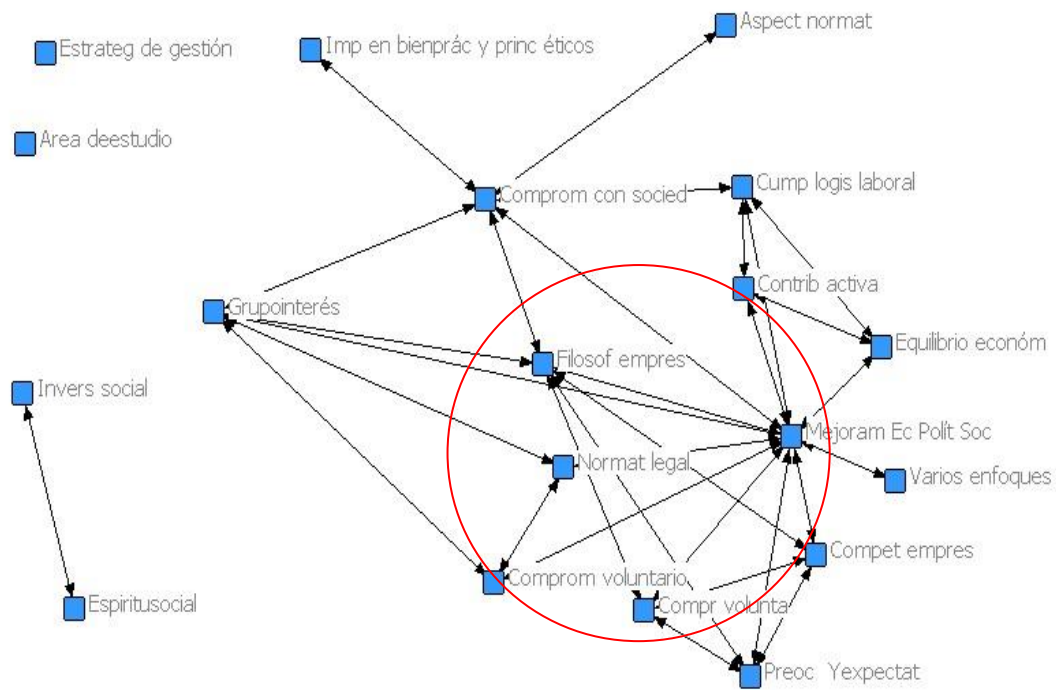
Estrateg de gestión

Imp en bienpràc y princ éticos

Aspect normat

Area deestudio

Comprom con socied

Cump logis laboral

Contrib activa

Grupointerés

Equilibrio económ

Filosof empres

Invers social

Mejoram Ec Polít Soc

Normat legal

Varios enfoques

Compet empres

Comprom voluntario

Compr volunta

Espiritusocial

Preoc Yexpectat